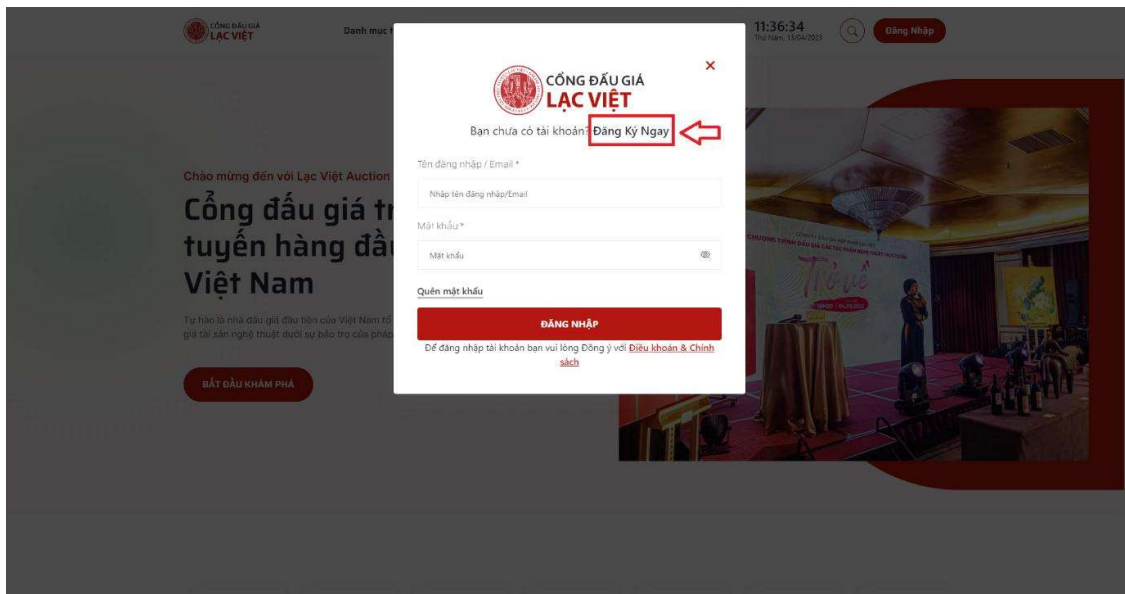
CỔNG ĐẤU GIÁ LẠC VIỆT

Danh mục

11:36:34
Thứ Năm, 13/04/2023

Đăng Nhập

Chào mừng đến với Lạc Việt Auction

Cổng đấu giá tr tuyến hàng đầu Việt Nam

Tự hào là nhà đấu giá đầu tiên của Việt Nam tổ giá tài sản nghệ thuật dưới sự bảo trợ của pháp

BẮT ĐẦU KHÁM PHÁ

×

CỔNG ĐẤU GIÁ
LẠC VIỆT

Bạn chưa có tài khoản? Đăng Ký Ngay

Tên đăng nhập / Email *

Nhập tên đăng nhập/Email

Mật khẩu *

Mật khẩu

Quên mật khẩu

ĐĂNG NHẬP

Để đăng nhập tài khoản bạn vui lòng Đồng ý với Điều khoản & Chính sách